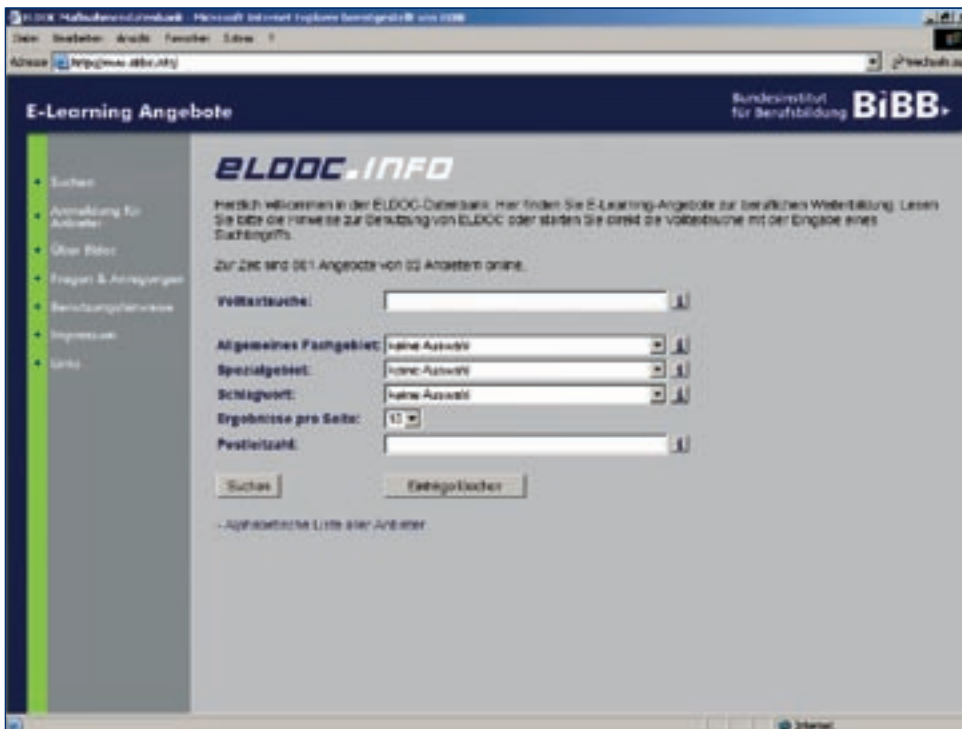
ELDOC Maßnahmendatenbank - Microsoft Internet Explorer bereitgestellt von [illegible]

Datei Bearbeiten Ansicht Favoriten Extras ?

Adresse http://www.eldoc.info/

Wechseln zu

E-Learning Angebote

Bundesinstitut für Berufsbildung BIBB

Suchen

Anmeldung für Anbieter

Über Eldoc

Fragen & Anregungen

Benutzungshinweise

Impressum

Links

ELDOC.INFO

Herzlich willkommen in der ELDOC-Datenbank. Hier finden Sie E-Learning-Angebote zur beruflichen Weiterbildung. Lesen Sie bitte die Hinweise zur Benutzung von ELDOC oder starten Sie direkt die Volltextsuche mit der Eingabe eines Suchbegriffs.

Zur Zeit sind 661 Angebote von 82 Anbietern online.

Volltextsuche:

Allgemeines Fachgebiet: keine Auswahl

Spezialgebiet: keine Auswahl

Schlagwort: keine Auswahl

Ergebnisse pro Seite: 10

Postleitzahl:

Suchen

Eingaben löschen

- Alphabetische Liste aller Anbieter

Internet